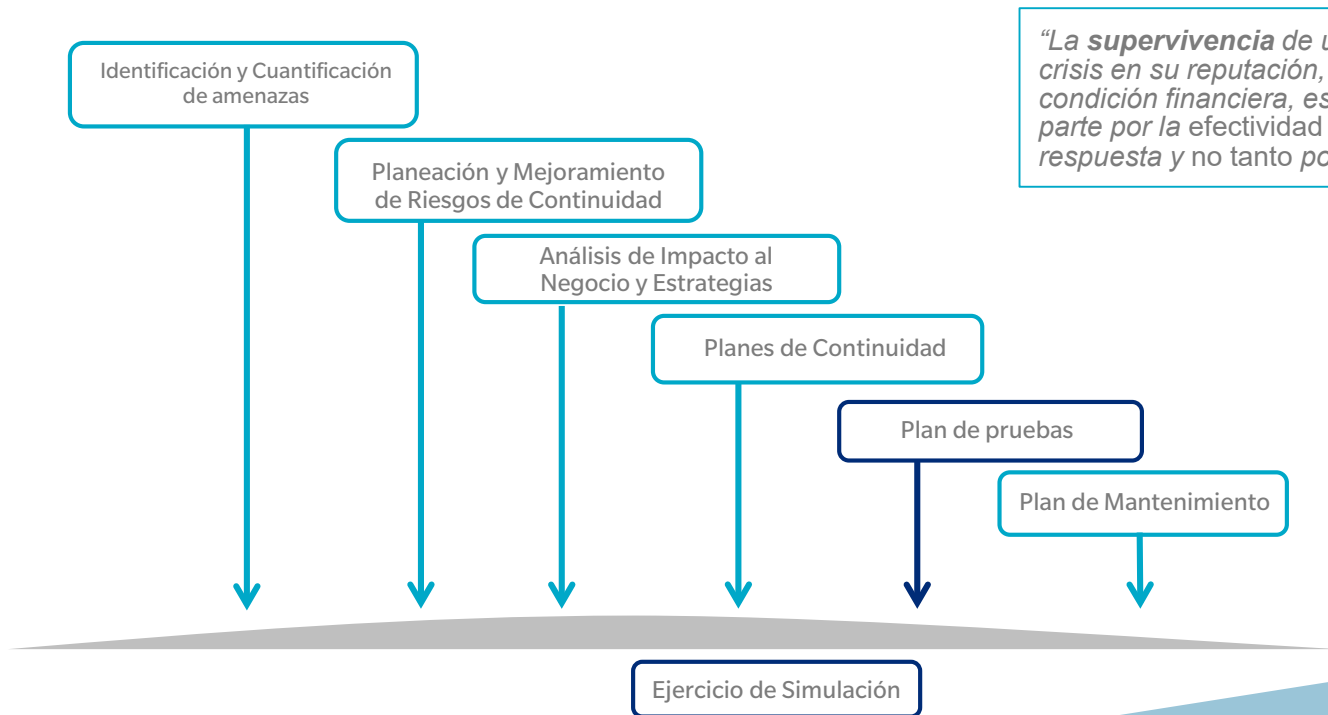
“La **supervivencia** de u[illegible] *crisis en su reputación,* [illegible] *condición financiera, es* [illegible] *parte por la* efectividad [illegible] *respuesta y* no tanto *po*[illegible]

Identificación y Cuantificación de amenazas

Planeación y Mejoramiento de Riesgos de Continuidad

Análisis de Impacto al Negocio y Estrategias

Planes de Continuidad

Plan de pruebas

Plan de Mantenimiento

Ejercicio de Simulación